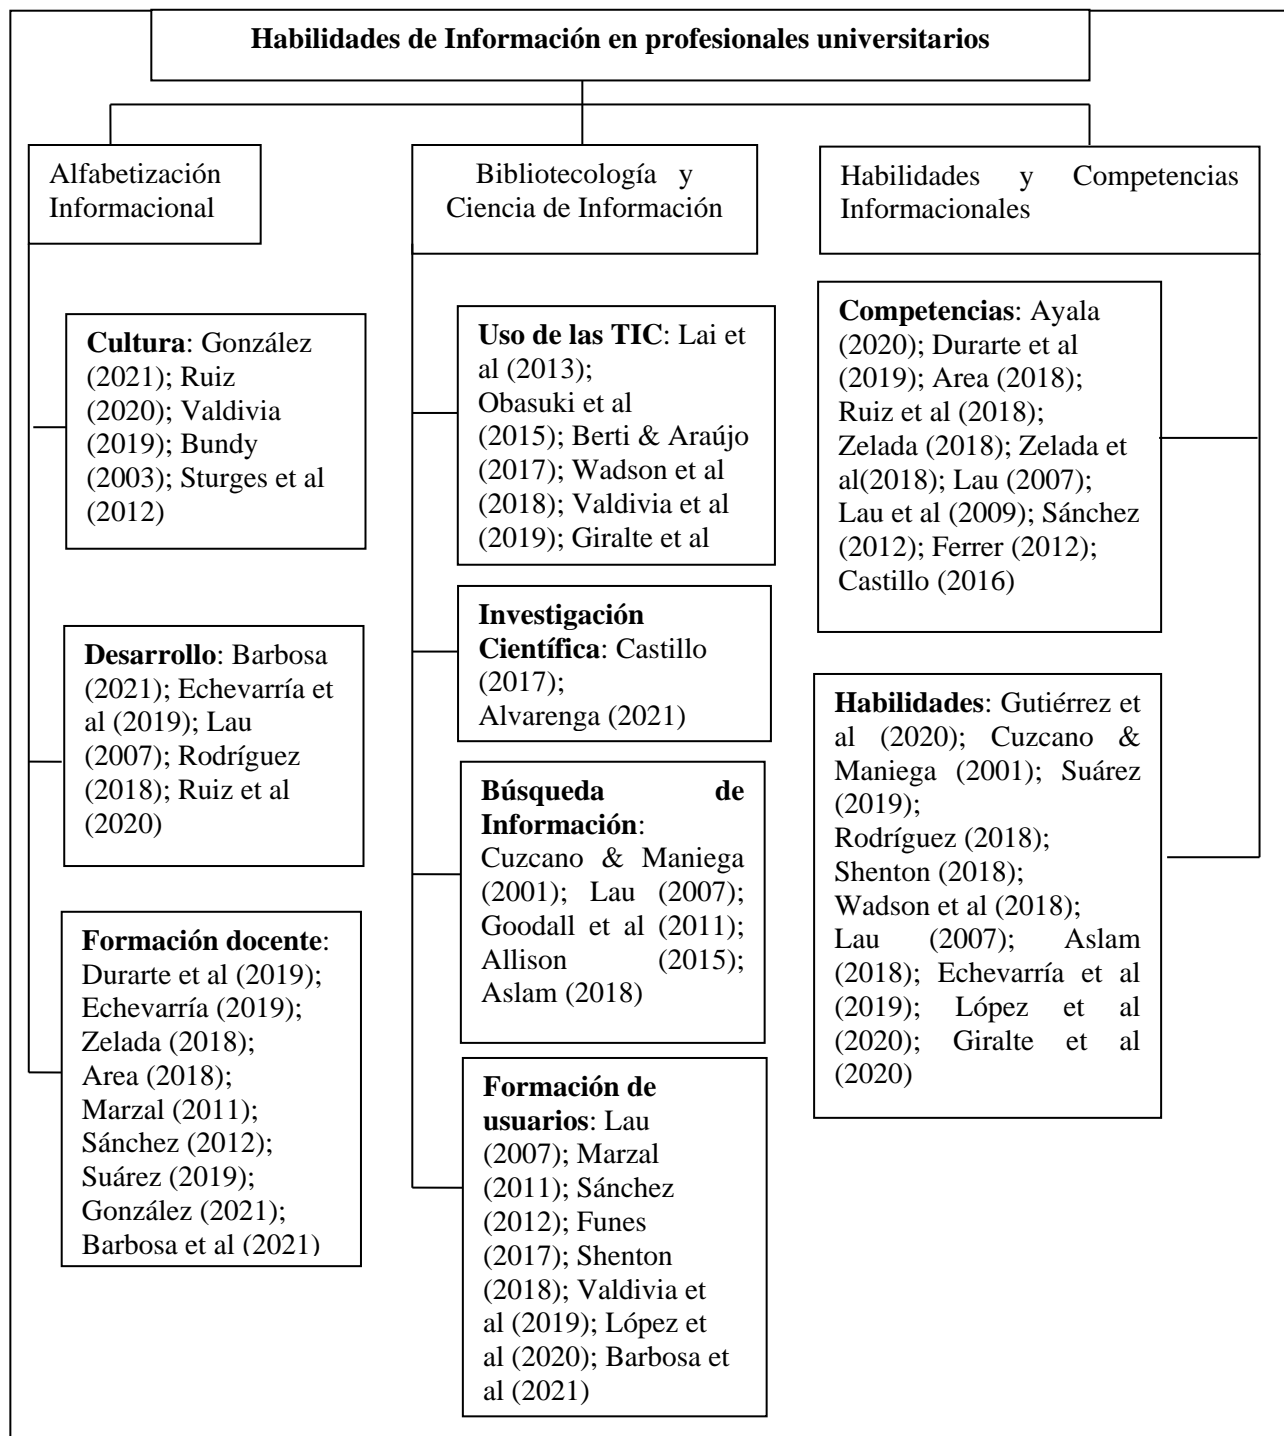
Habilidades de Información en profesionales universitarios

Alfabetización Informacional

Bibliotecología y Ciencia de Información

Habilidades y Competencias Informacionales

Cultura: González (2021); Ruiz (2020); Valdivia (2019); Bundy (2003); Sturges et al (2012)

Desarrollo: Barbosa (2021); Echevarría et al (2019); Lau (2007); Rodríguez (2018); Ruiz et al (2020)

Formación docente: Durarte et al (2019); Echevarría (2019); Zelada (2018); Area (2018); Marzal (2011); Sánchez (2012); Suárez (2019); González (2021); Barbosa et al (2021)

Uso de las TIC: Lai et al (2013); Obasuki et al (2015); Berti & Araújo (2017); Wadson et al (2018); Valdivia et al (2019); Giralte et al

Investigación Científica: Castillo (2017); Alvarenga (2021)

Búsqueda de Información: Cuzcano & Maniega (2001); Lau (2007); Goodall et al (2011); Allison (2015); Aslam (2018)

Formación de usuarios: Lau (2007); Marzal (2011); Sánchez (2012); Funes (2017); Shenton (2018); Valdivia et al (2019); López et al (2020); Barbosa et al (2021)

Competencias: Ayala (2020); Durarte et al (2019); Area (2018); Ruiz et al (2018); Zelada (2018); Zelada et al(2018); Lau (2007); Lau et al (2009); Sánchez (2012); Ferrer (2012); Castillo (2016)

Habilidades: Gutiérrez et al (2020); Cuzcano & Maniega (2001); Suárez (2019); Rodríguez (2018); Shenton (2018); Wadson et al (2018); Lau (2007); Aslam (2018); Echevarría et al (2019); López et al (2020); Giralte et al (2020)